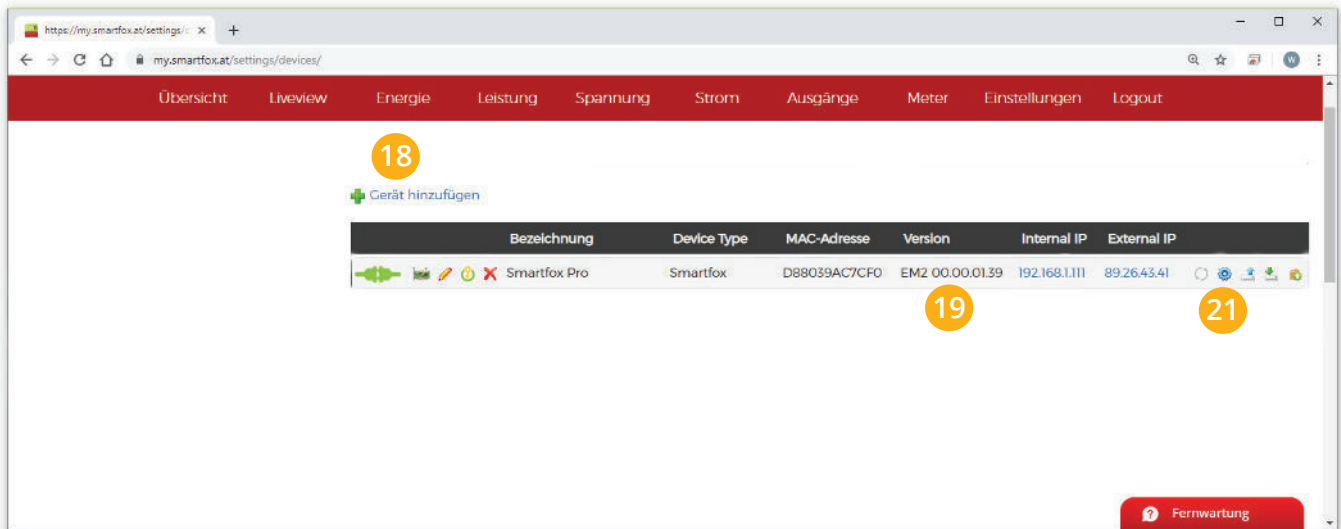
https://my.smartfox.at/settings/c ×

my.smartfox.at/settings/devices/

Übersicht Liveview Energie Leistung Spannung Strom Ausgänge Meter Einstellungen Logout

18

Gerät hinzufügen

| | Bezeichnung | Device Type | MAC-Adresse | Version | Internal IP | External IP | |
|---|---|---|---|---|---|---|---|
| | Smartfox Pro | Smartfox | D88039AC7CF0 | EM2 00.00.01.39 | 192.168.1.111 | 89.26.43.41 | |

19

21

Fernwartung